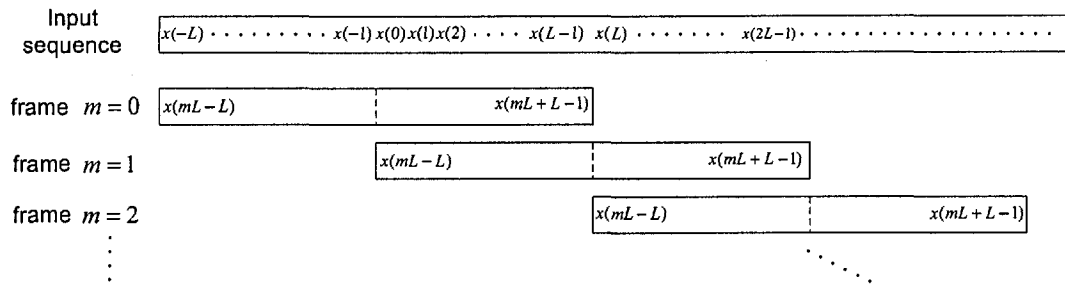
Input sequence $x(-L) \cdots\cdots\cdots x(-1)\, x(0)\, x(1)\, x(2) \cdots\cdots x(L-1)\;\; x(L) \cdots\cdots\cdots x(2L-1) \cdots\cdots\cdots$

frame $m=0$ $x(mL-L)$ $x(mL+L-1)$

frame $m=1$ $x(mL-L)$ $x(mL+L-1)$

frame $m=2$ $x(mL-L)$ $x(mL+L-1)$